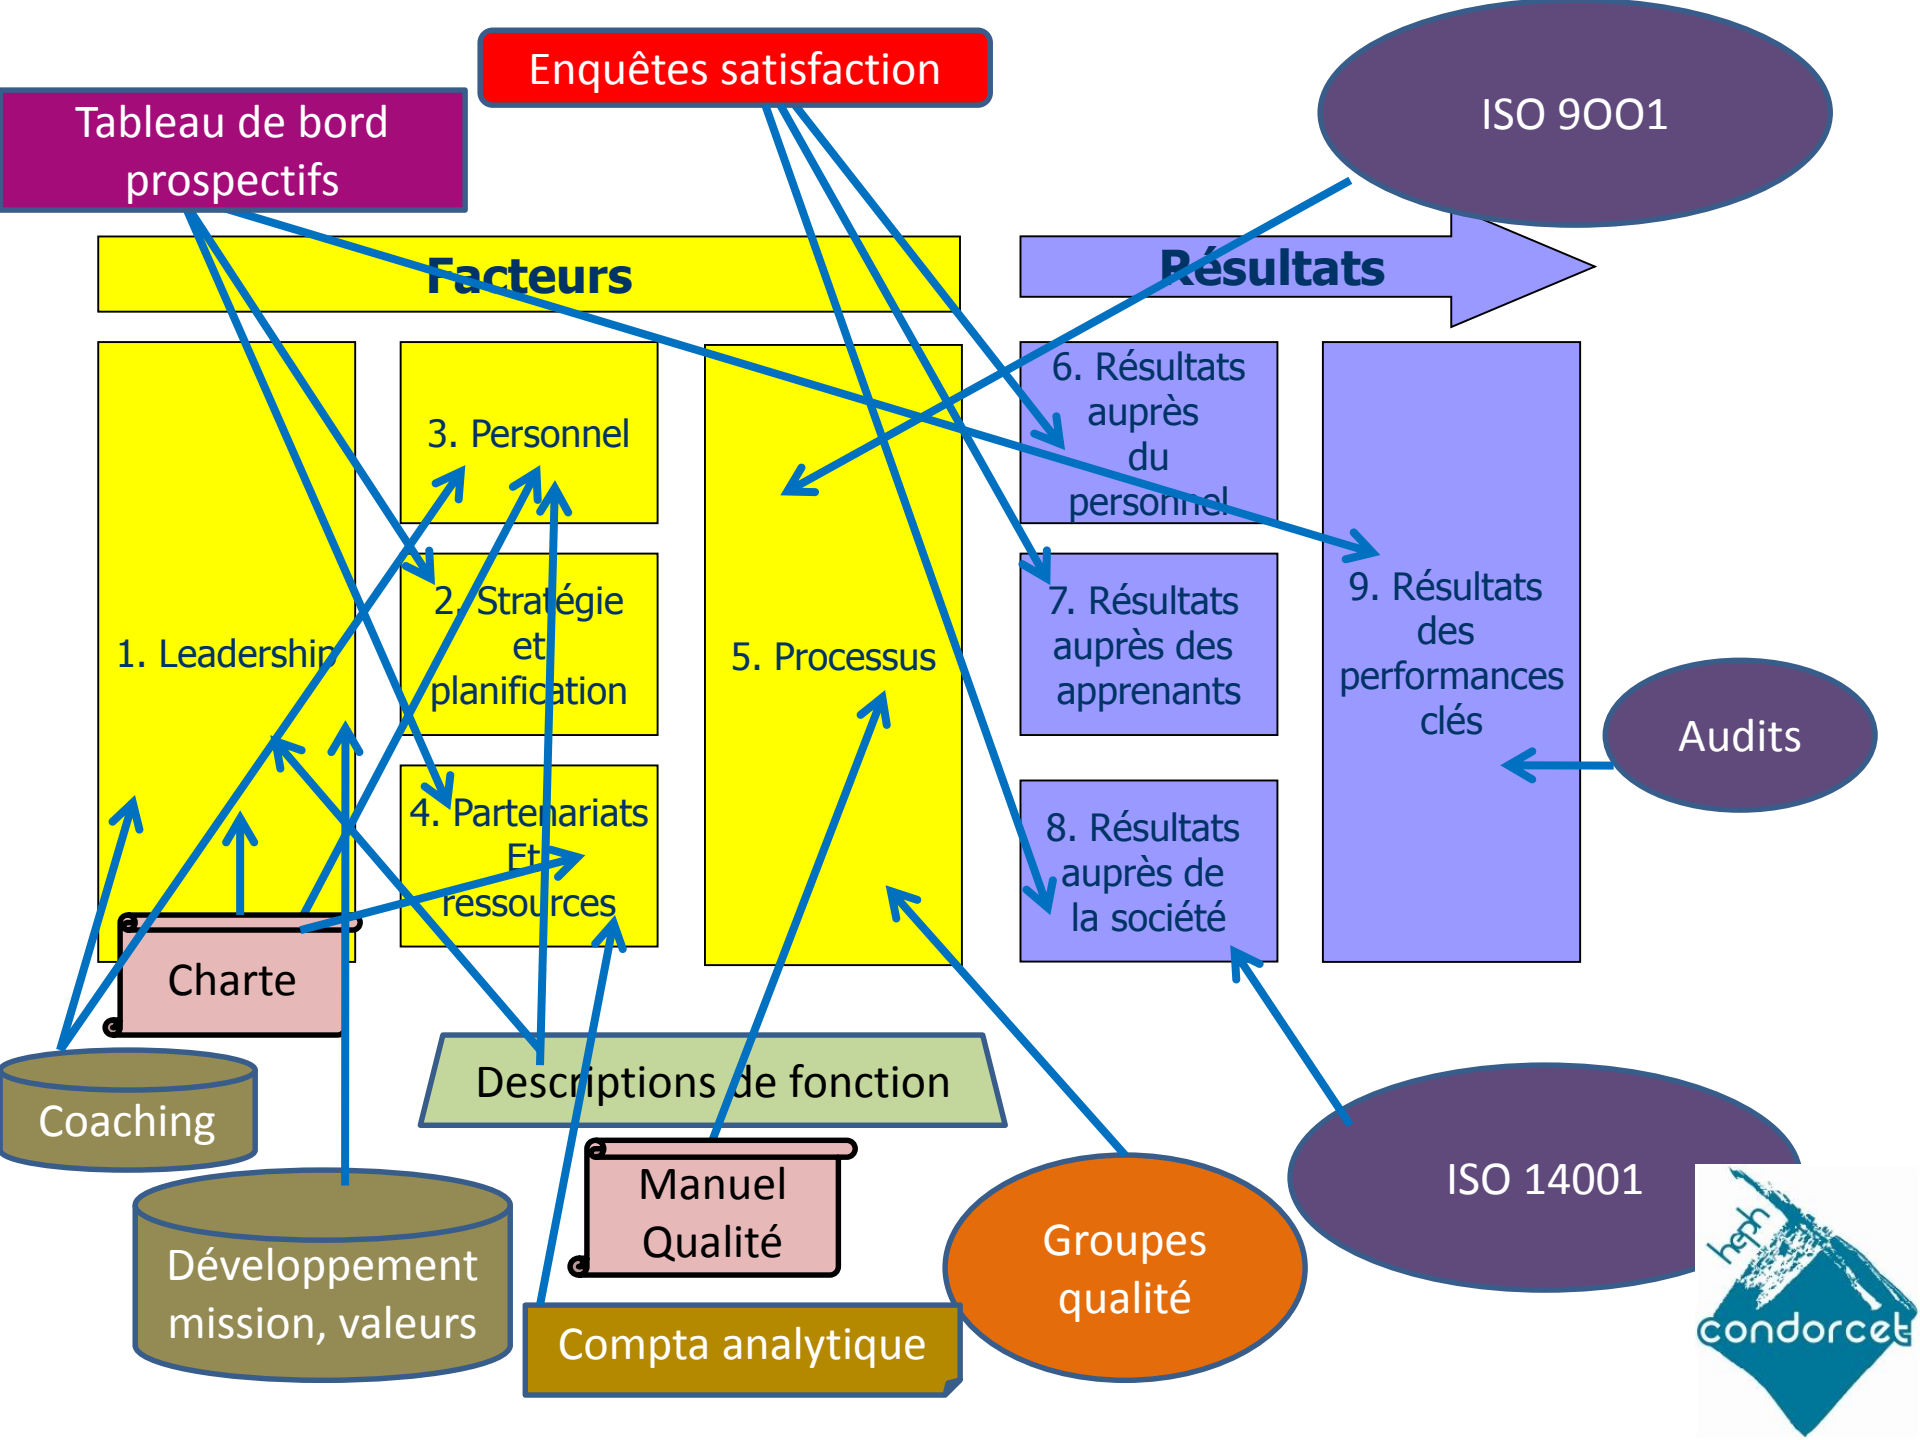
Enquêtes satisfaction

Tableau de bord prospectifs

ISO 9001

Facteurs

Résultats

1. Leadership

3. Personnel

2. Stratégie et planification

4. Partenariats Et ressources

5. Processus

6. Résultats auprès du personnel

7. Résultats auprès des apprenants

8. Résultats auprès de la société

9. Résultats des performances clés

Audits

Charte

Coaching

Descriptions de fonction

Développement mission, valeurs

Manuel Qualité

Compta analytique

Groupes qualité

ISO 14001

hepH condorcet